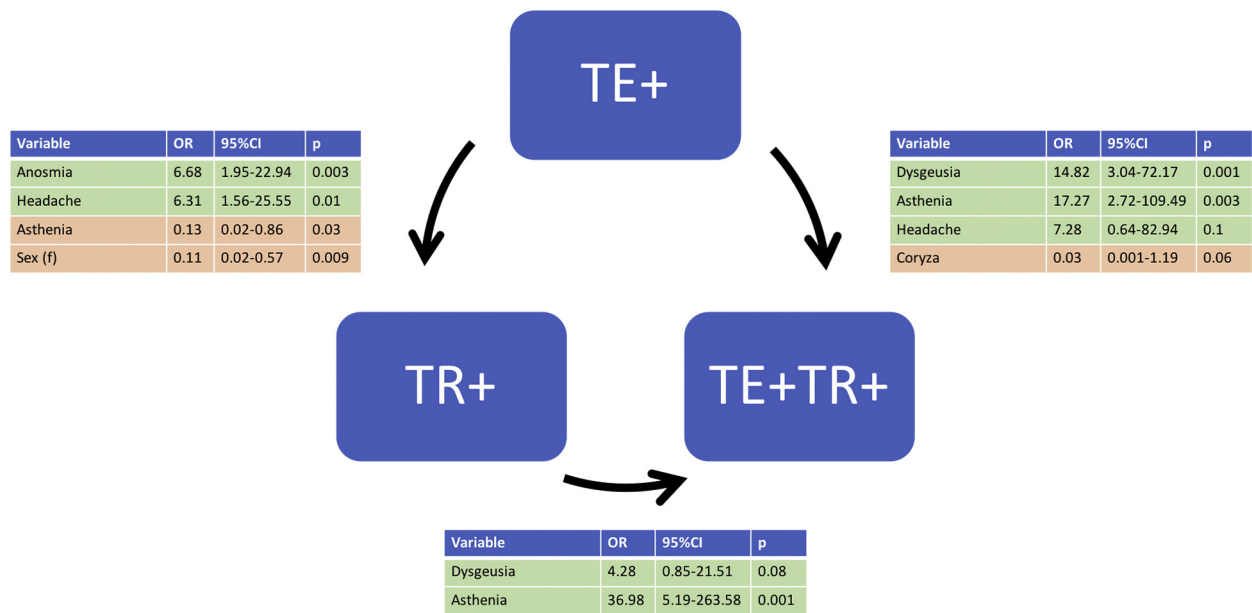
TE+

| Variable | OR | 95%CI | p |
|---|---|---|---|
| Anosmia | 6.68 | 1.95-22.94 | 0.003 |
| Headache | 6.31 | 1.56-25.55 | 0.01 |
| Asthenia | 0.13 | 0.02-0.86 | 0.03 |
| Sex (f) | 0.11 | 0.02-0.57 | 0.009 |

| Variable | OR | 95%CI | p |
|---|---|---|---|
| Dysgeusia | 14.82 | 3.04-72.17 | 0.001 |
| Asthenia | 17.27 | 2.72-109.49 | 0.003 |
| Headache | 7.28 | 0.64-82.94 | 0.1 |
| Coryza | 0.03 | 0.001-1.19 | 0.06 |

TR+

TE+TR+

| Variable | OR | 95%CI | p |
|---|---|---|---|
| Dysgeusia | 4.28 | 0.85-21.51 | 0.08 |
| Asthenia | 36.98 | 5.19-263.58 | 0.001 |